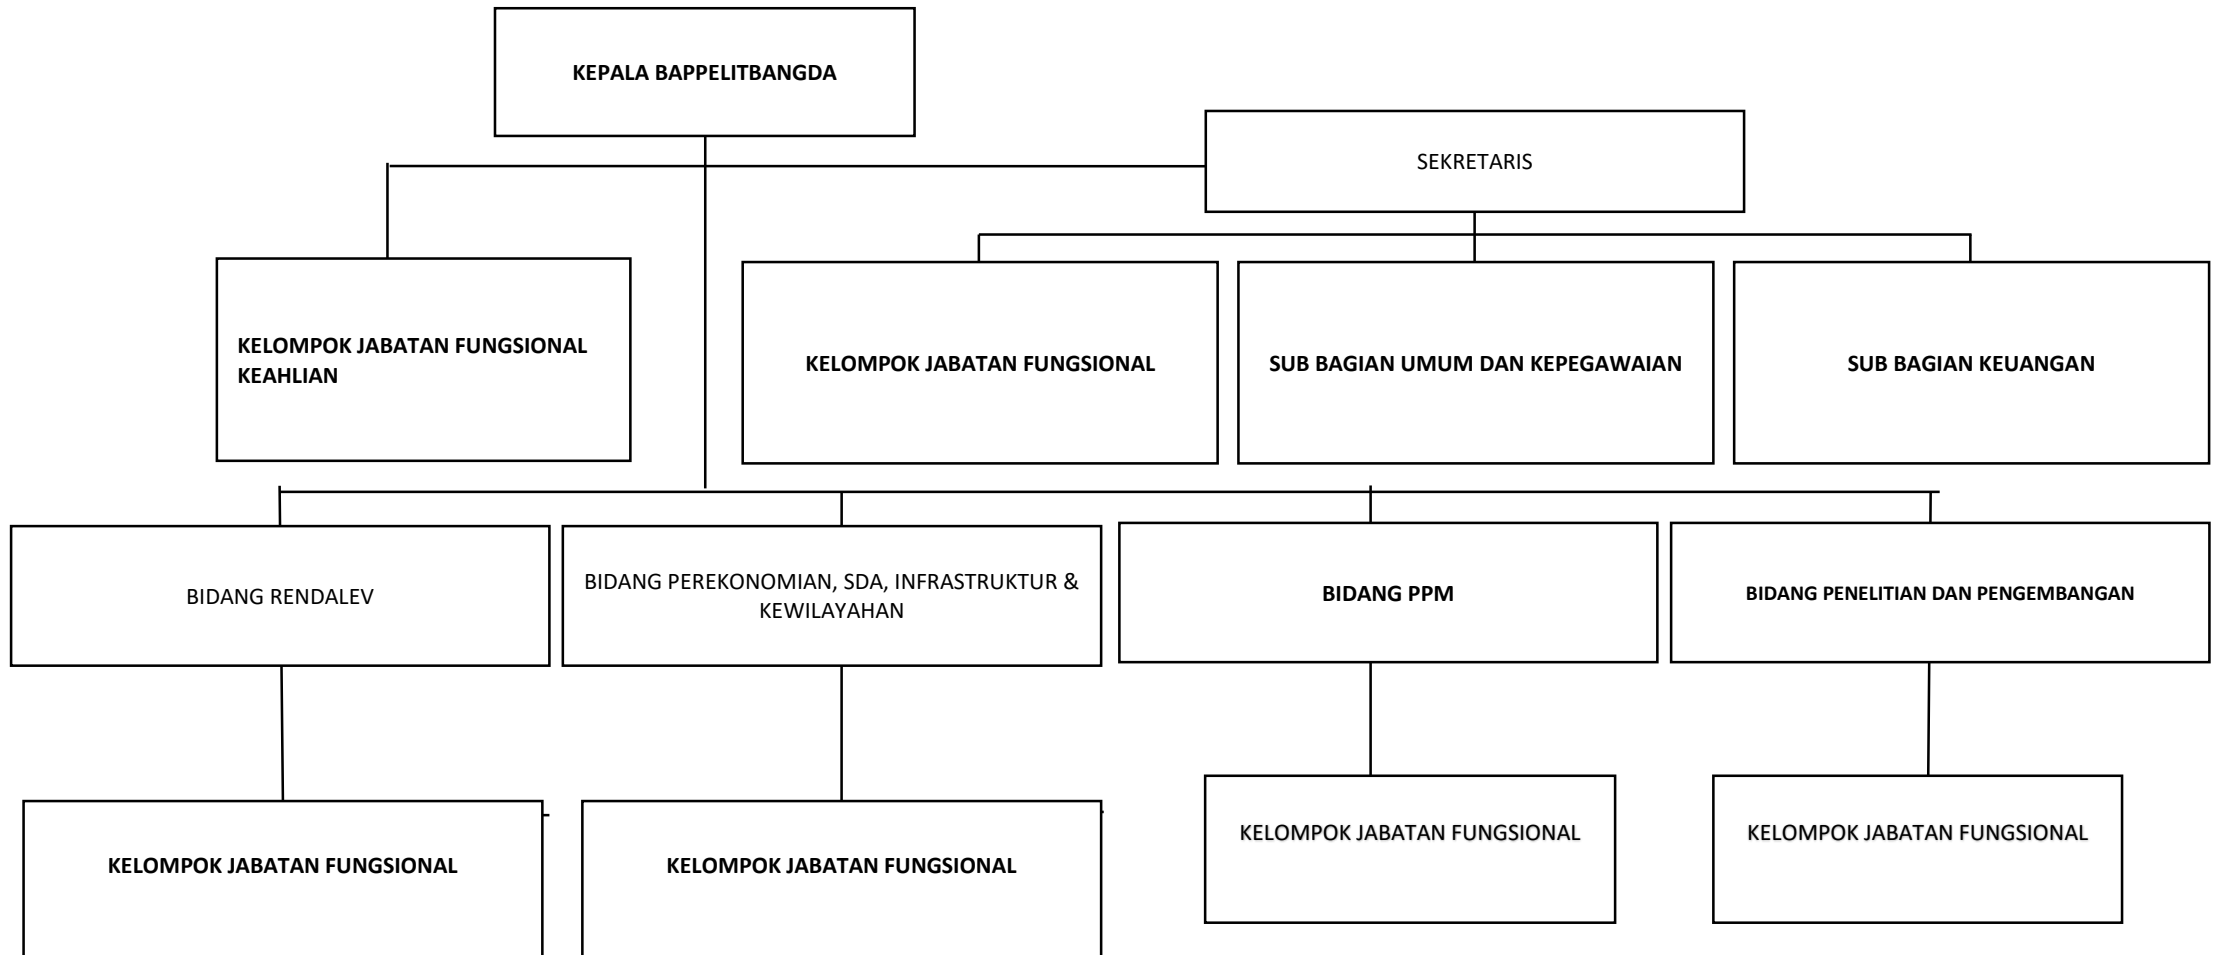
KEPALA BAPPELITBANGDA

SEKRETARIS

KELOMPOK JABATAN FUNGSIONAL KEAHLIAN

KELOMPOK JABATAN FUNGSIONAL

SUB BAGIAN UMUM DAN KEPEGAWAIAN

SUB BAGIAN KEUANGAN

BIDANG RENDALEV

BIDANG PEREKONOMIAN, SDA, INFRASTRUKTUR & KEWILAYAHAN

BIDANG PPM

BIDANG PENELITIAN DAN PENGEMBANGAN

KELOMPOK JABATAN FUNGSIONAL

KELOMPOK JABATAN FUNGSIONAL

KELOMPOK JABATAN FUNGSIONAL

KELOMPOK JABATAN FUNGSIONAL